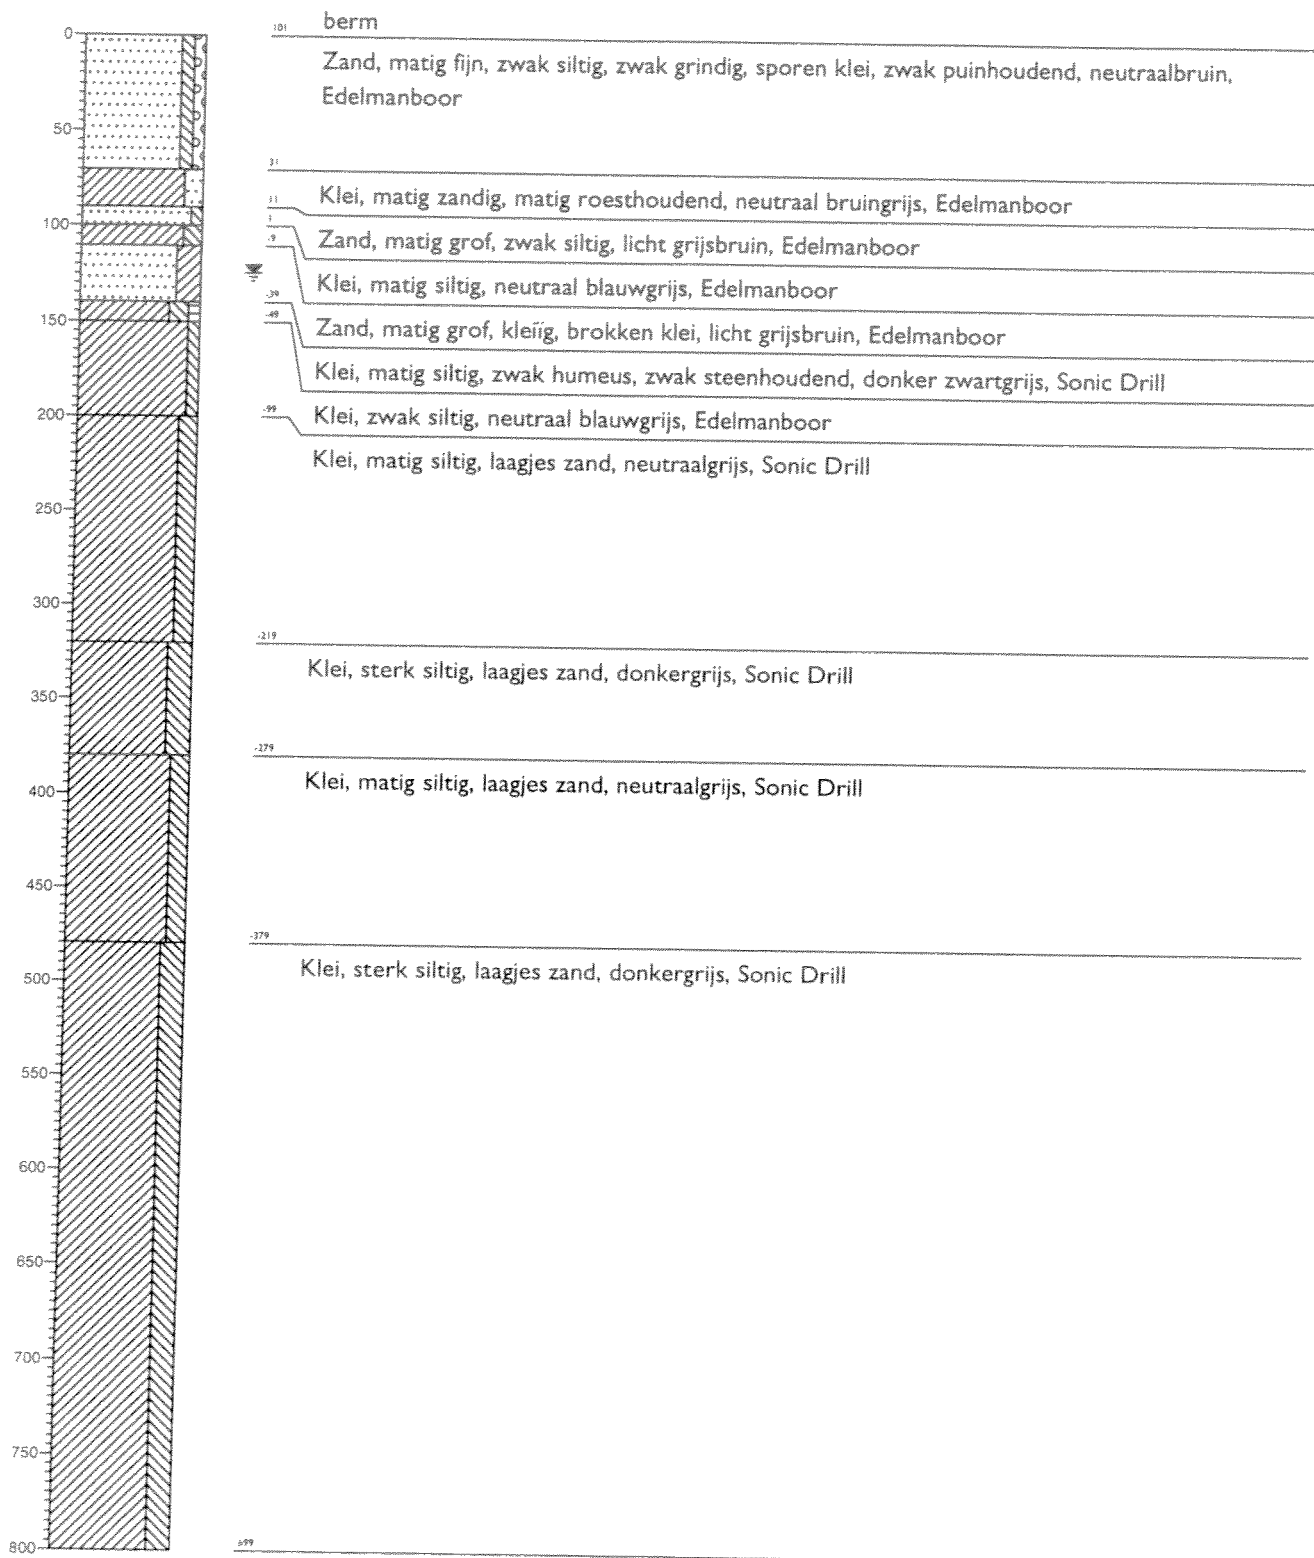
0
50
100
150
200
250
300
350
400
450
500
550
600
650
700
750
800

101 berm

Zand, matig fijn, zwak siltig, zwak grindig, sporen klei, zwak puinhoudend, neutraalbruin, Edelmanboor

31

11 Klei, matig zandig, matig roesthoudend, neutraal bruingrijs, Edelmanboor

1 Zand, matig grof, zwak siltig, licht grijsbruin, Edelmanboor

-9 Klei, matig siltig, neutraal blauwgrijs, Edelmanboor

-39 Zand, matig grof, kleiïg, brokken klei, licht grijsbruin, Edelmanboor

-49 Klei, matig siltig, zwak humeus, zwak steenhoudend, donker zwartgrijs, Sonic Drill

-99 Klei, zwak siltig, neutraal blauwgrijs, Edelmanboor

Klei, matig siltig, laagjes zand, neutraalgrijs, Sonic Drill

-219

Klei, sterk siltig, laagjes zand, donkergrijs, Sonic Drill

-279

Klei, matig siltig, laagjes zand, neutraalgrijs, Sonic Drill

-379

Klei, sterk siltig, laagjes zand, donkergrijs, Sonic Drill

-699